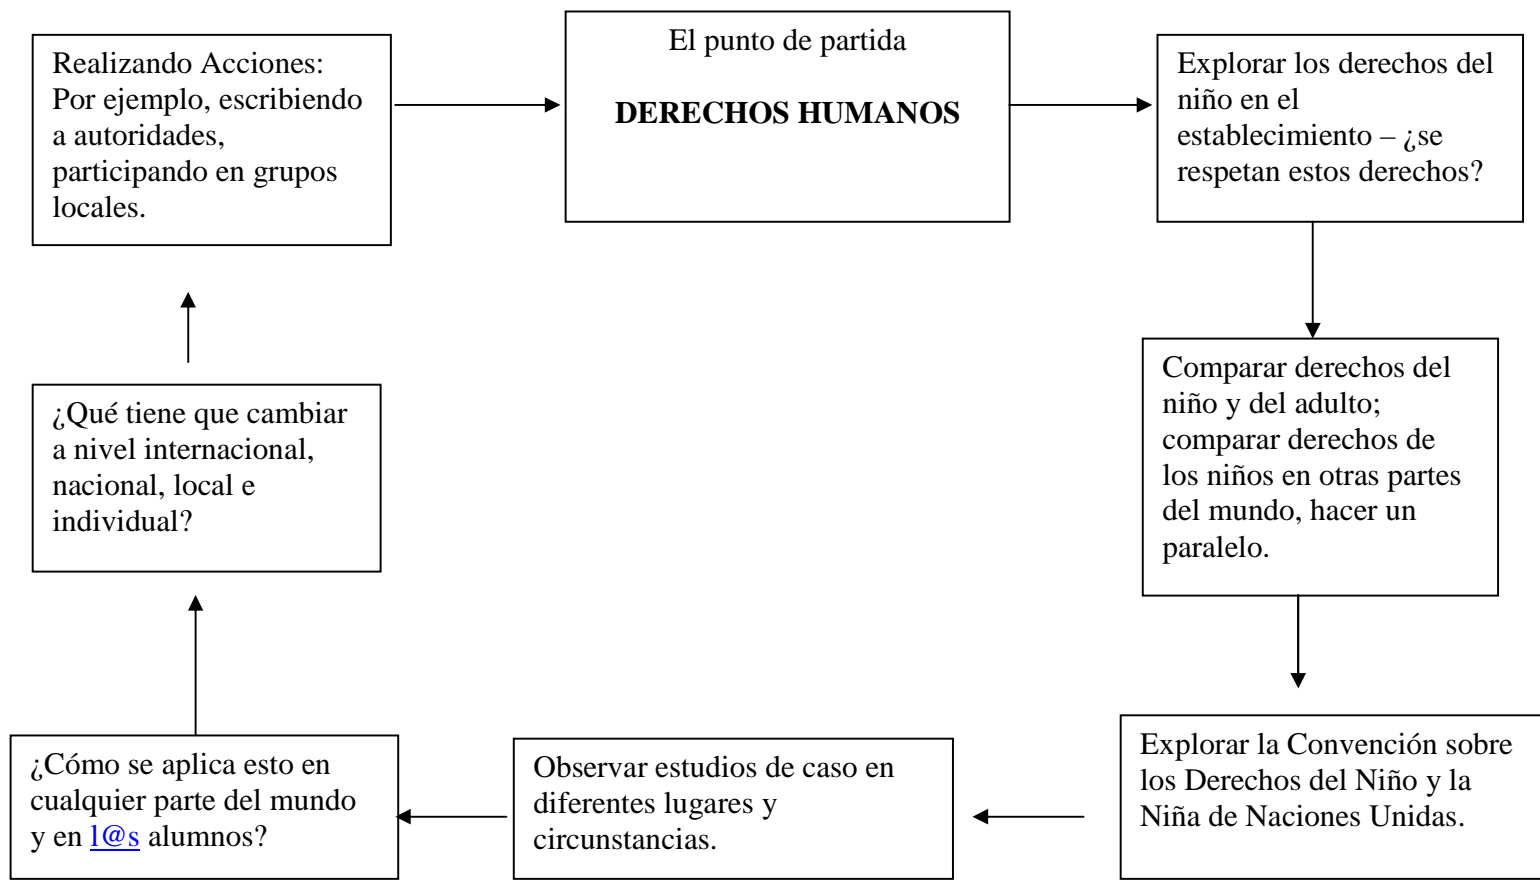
Realizando Acciones: Por ejemplo, escribiendo a autoridades, participando en grupos locales.

El punto de partida

**DERECHOS HUMANOS**

Explorar los derechos del niño en el establecimiento – ¿se respetan estos derechos?

Comparar derechos del niño y del adulto; comparar derechos de los niños en otras partes del mundo, hacer un paralelo.

Explorar la Convención sobre los Derechos del Niño y la Niña de Naciones Unidas.

Observar estudios de caso en diferentes lugares y circunstancias.

¿Cómo se aplica esto en cualquier parte del mundo y en l@s alumnos?

¿Qué tiene que cambiar a nivel internacional, nacional, local e individual?